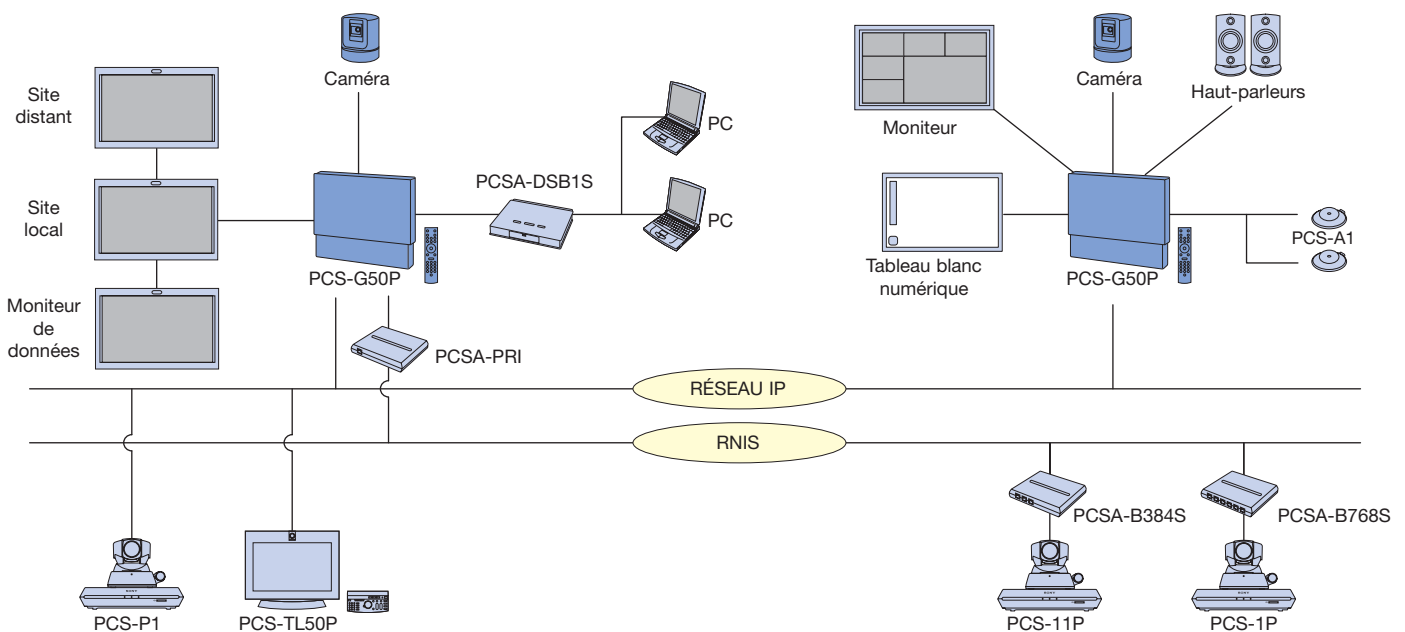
Site distant

Site local

Moniteur de données

Caméra

PCS-G50P

PCSA-DSB1S

PC

PC

PCSA-PRI

Moniteur

Caméra

Haut-parleurs

Tableau blanc numérique

PCS-G50P

PCS-A1

RÉSEAU IP

RNIS

PCS-P1

PCS-TL50P

PCSA-B384S

PCSA-B768S

PCS-11P

PCS-1P